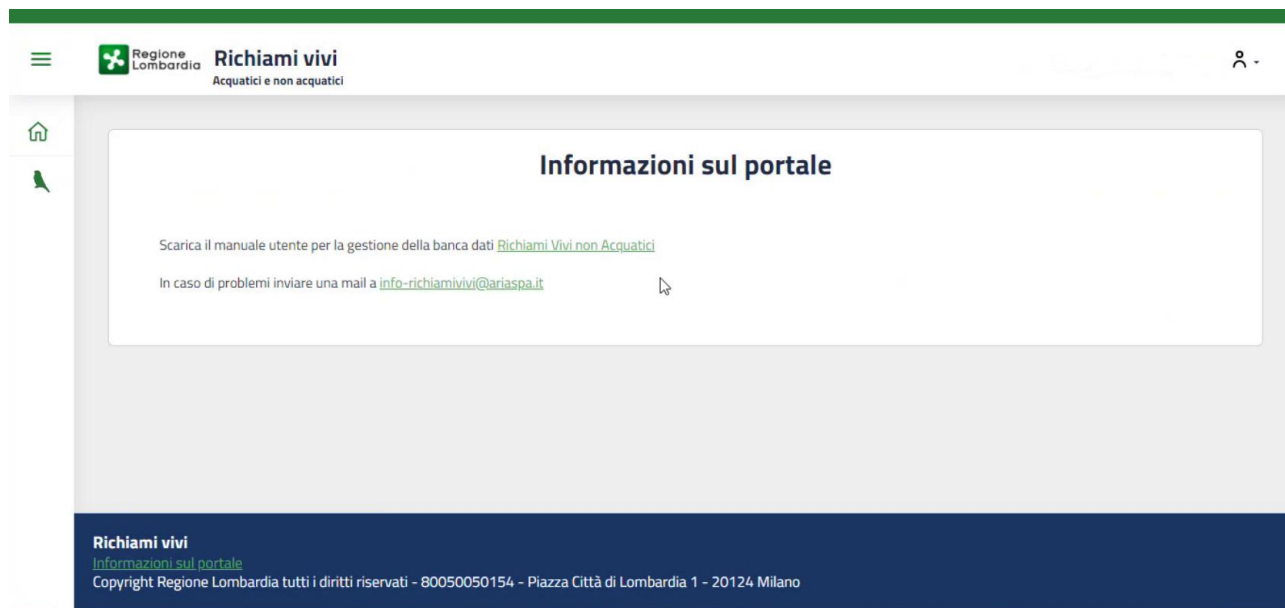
Regione Lombardia Richiami vivi
Acquatici e non acquatici

Informazioni sul portale

Scarica il manuale utente per la gestione della banca dati Richiami Vivi non Acquatici

In caso di problemi inviare una mail a info-richiamivivi@ariaspa.it

Richiami vivi
Informazioni sul portale
Copyright Regione Lombardia tutti i diritti riservati - 80050050154 - Piazza Città di Lombardia 1 - 20124 Milano